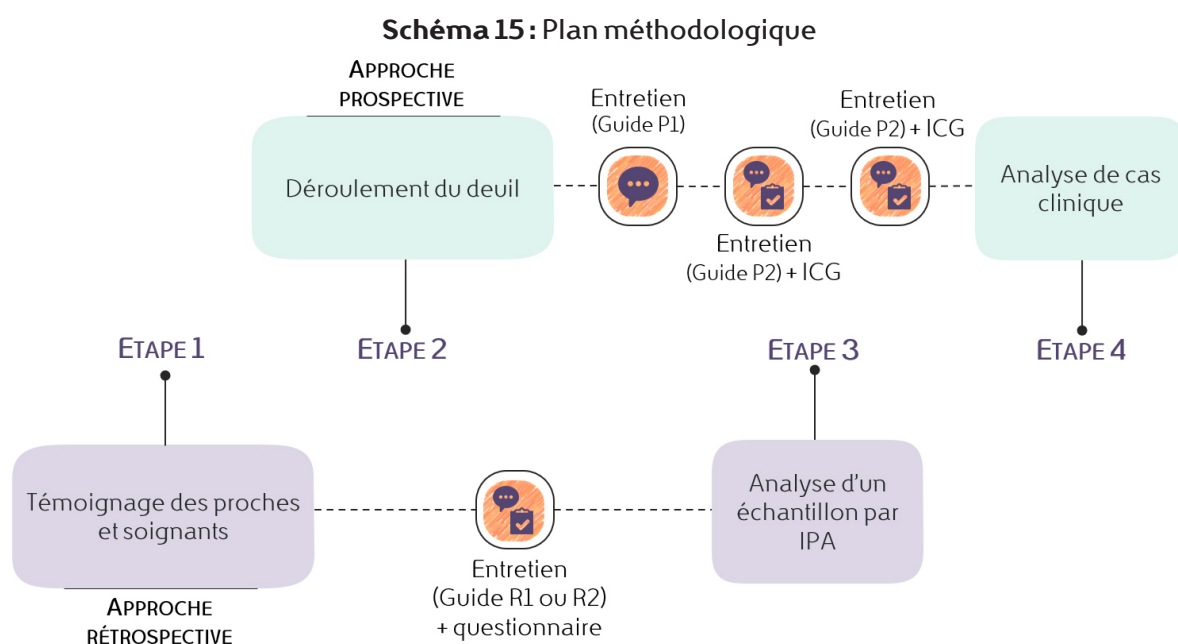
**Schéma 15 :** Plan méthodologique

APPROCHE PROSPECTIVE

Déroulement du deuil

Entretien (Guide P1)

Entretien (Guide P2) + ICG

Entretien (Guide P2) + ICG

Analyse de cas clinique

ETAPE 1

ETAPE 2

ETAPE 3

ETAPE 4

Témoignage des proches et soignants

Entretien (Guide R1 ou R2) + questionnaire

Analyse d'un échantillon par IPA

APPROCHE RÉTROSPECTIVE